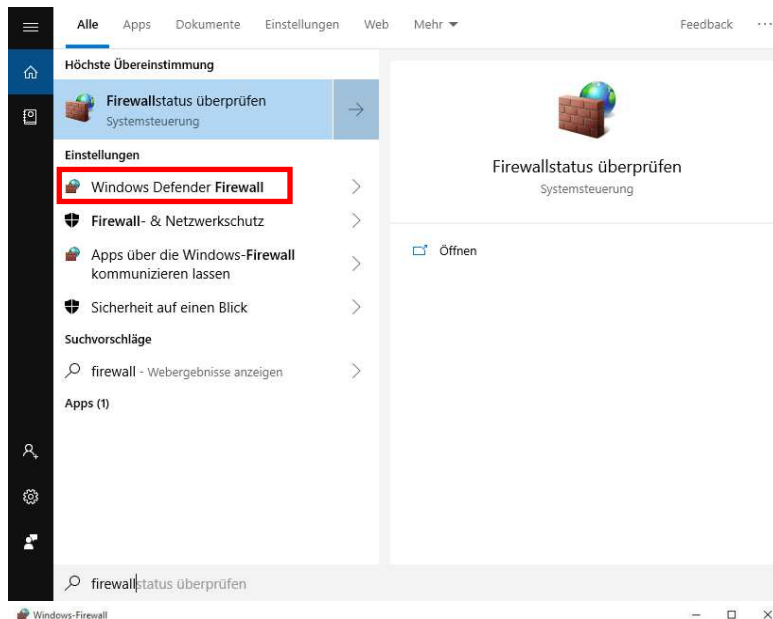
Alle Apps Dokumente Einstellungen Web Mehr ▾ Feedback ···

Höchste Übereinstimmung

Firewallstatus überprüfen
Systemsteuerung

Einstellungen

Windows Defender Firewall

Firewall- & Netzwerkschutz

Apps über die Windows-Firewall kommunizieren lassen

Sicherheit auf einen Blick

Suchvorschläge

firewall - Webergebnisse anzeigen

Apps (1)

Firewallstatus überprüfen
Systemsteuerung

Öffnen

firewallstatus überprüfen

Windows-Firewall